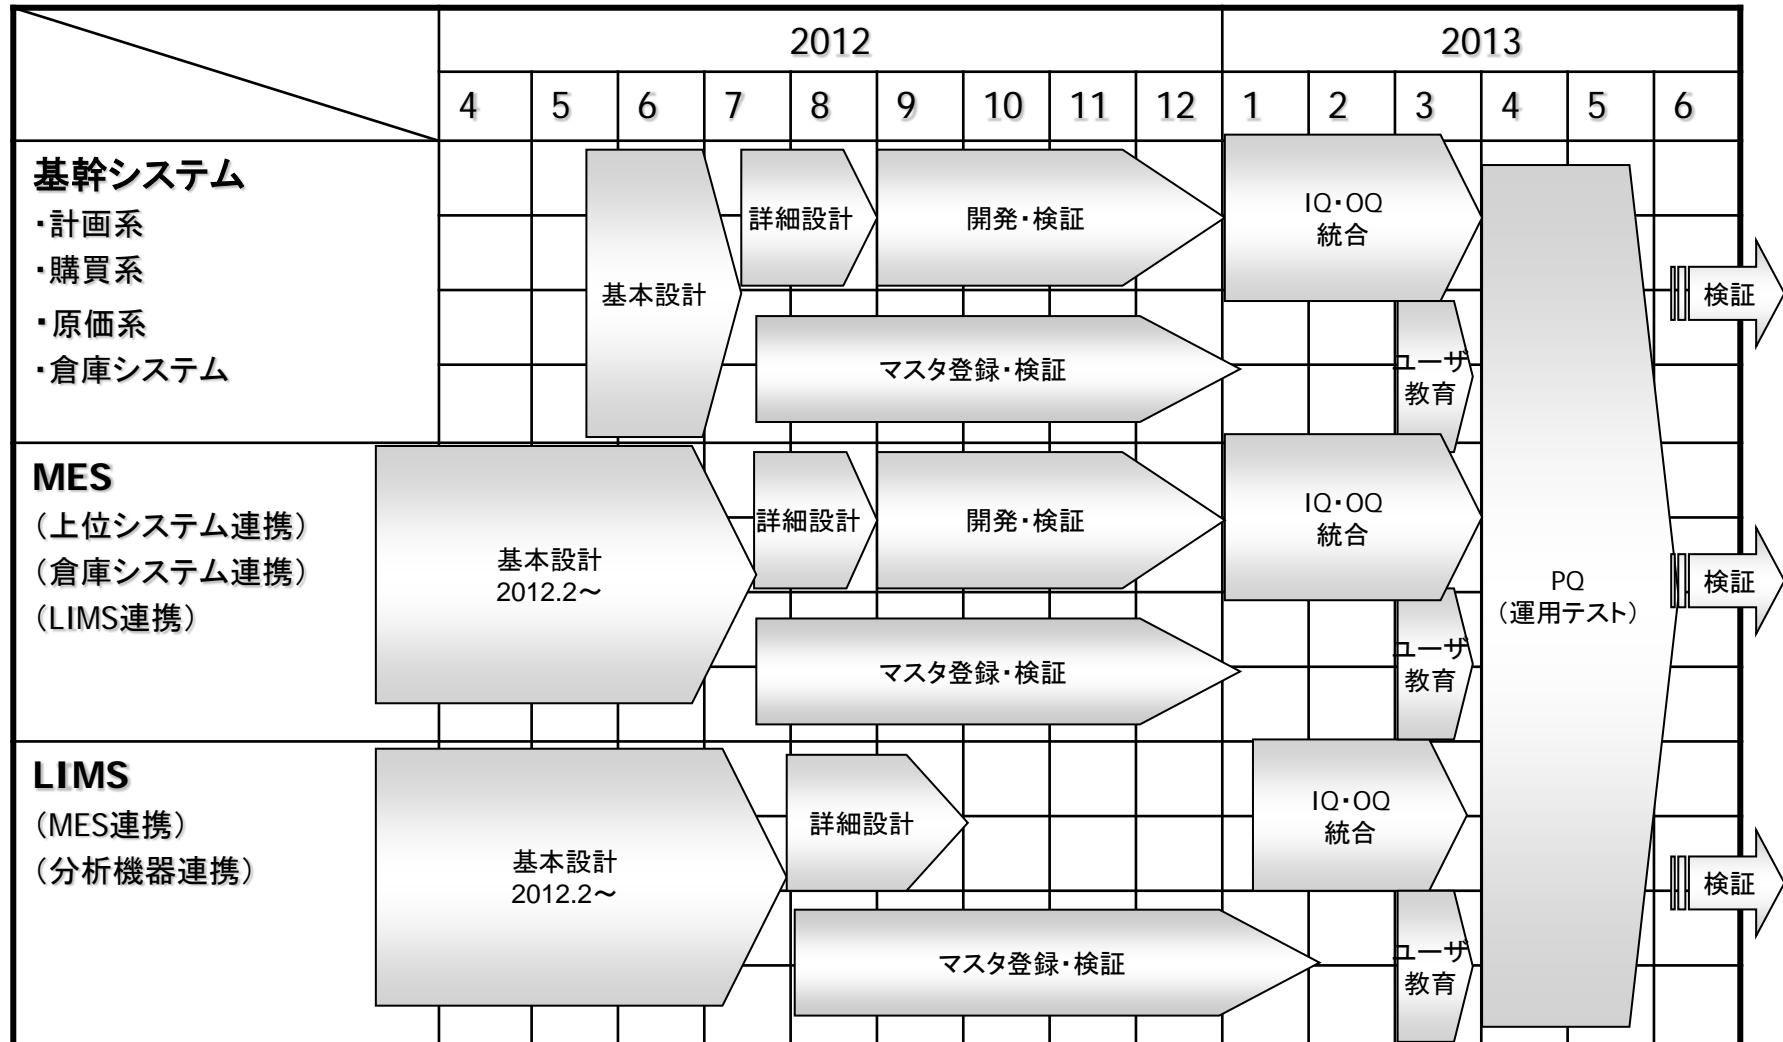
| | 2012 | | | | | | | | | 2013 | | | | | |
|---|---|---|---|---|---|---|---|---|---|---|---|---|---|---|---|
| | 4 | 5 | 6 | 7 | 8 | 9 | 10 | 11 | 12 | 1 | 2 | 3 | 4 | 5 | 6 |

基幹システム
・計画系
・購買系
・原価系
・倉庫システム

基本設計
詳細設計
開発・検証
IQ・OQ 統合
マスタ登録・検証
ユーザ教育
検証

MES
(上位システム連携)
(倉庫システム連携)
(LIMS連携)

基本設計 2012.2～
詳細設計
開発・検証
IQ・OQ 統合
マスタ登録・検証
ユーザ教育
PQ (運用テスト)
検証

LIMS
(MES連携)
(分析機器連携)

基本設計 2012.2～
詳細設計
IQ・OQ 統合
マスタ登録・検証
ユーザ教育
検証